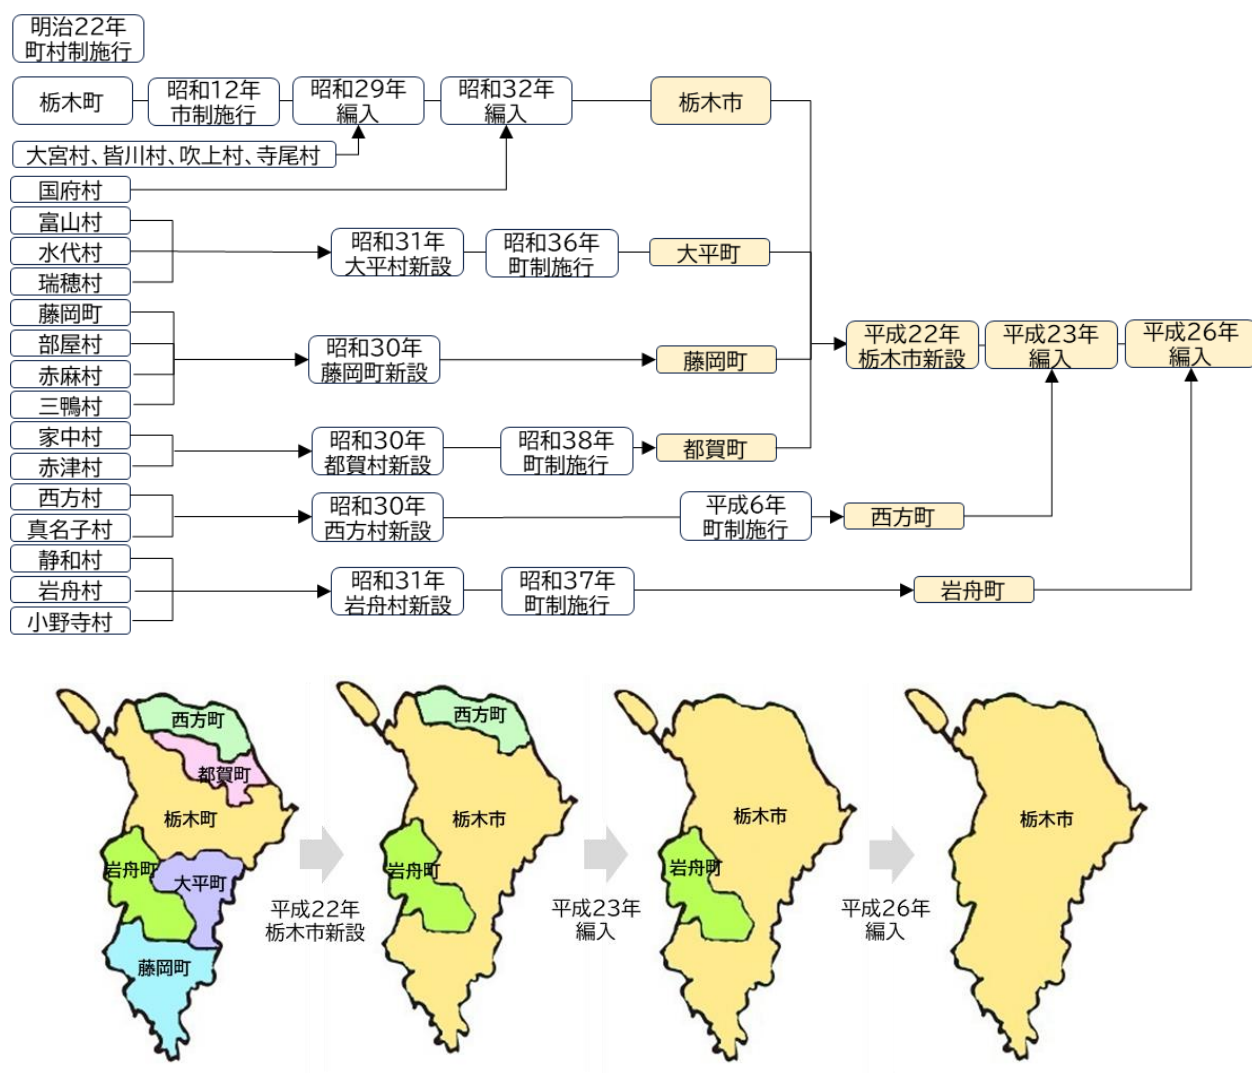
明治22年
町村制施行

栃木町
昭和12年
市制施行
昭和29年
編入
昭和32年
編入
栃木市

大宮村、皆川村、吹上村、寺尾村
国府村

富山村
水代村
瑞穂村
昭和31年
大平村新設
昭和36年
町制施行
大平町

藤岡町
部屋村
赤麻村
三鴨村
昭和30年
藤岡町新設
藤岡町

平成22年
栃木市新設
平成23年
編入
平成26年
編入

家中村
赤津村
昭和30年
都賀村新設
昭和38年
町制施行
都賀町

西方村
真名子村
昭和30年
西方村新設
平成6年
町制施行
西方町

静和村
岩舟村
小野寺村
昭和31年
岩舟村新設
昭和37年
町制施行
岩舟町

西方町
都賀町
栃木町
岩舟町
大平町
藤岡町

平成22年
栃木市新設

西方町
栃木市
岩舟町

平成23年
編入

栃木市
岩舟町

平成26年
編入

栃木市